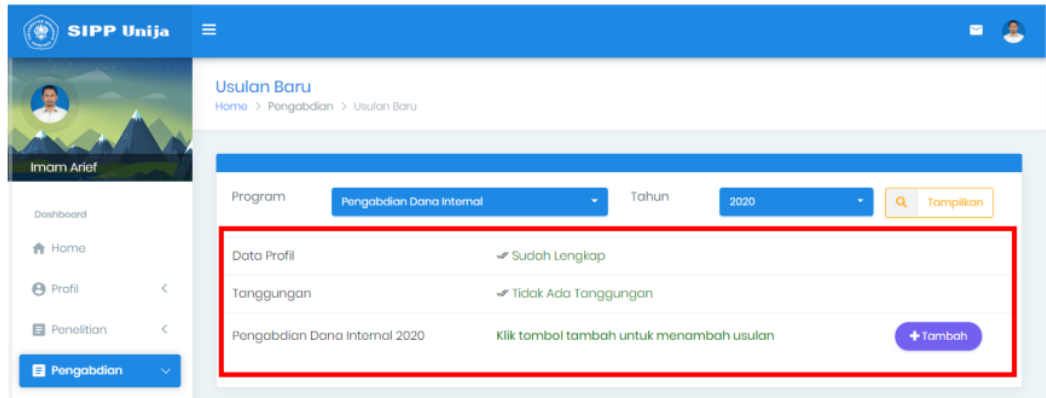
SIPP Unija

Imam Arief

Dashboard

Home

Profil

Penelitian

Pengabdian

Usulan Baru

Home > Pengabdian > Usulan Baru

Program Pengabdian Dana Internal Tahun 2020 Tampilkan

| Data Profil | ✔ Sudah Lengkap | |
|---|---|---|
| Tanggungan | ✔ Tidak Ada Tanggungan | |
| Pengabdian Dana Internal 2020 | Klik tombol tambah untuk menambah usulan | + Tambah |